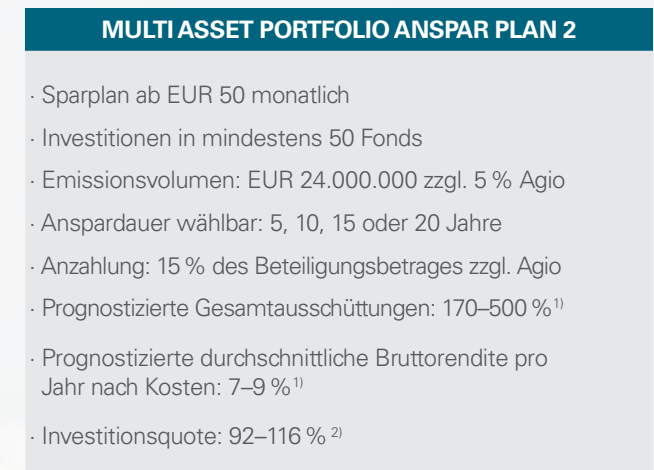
MULTI ASSET PORTFOLIO ANSPAR PLAN 2

· Sparplan ab EUR 50 monatlich

· Investitionen in mindestens 50 Fonds

· Emissionsvolumen: EUR 24.000.000 zzgl. 5 % Agio

· Anspardauer wählbar: 5, 10, 15 oder 20 Jahre

· Anzahlung: 15 % des Beteiligungsbetrages zzgl. Agio

· Prognostizierte Gesamtausschüttungen: 170–500 %$^{1)}$

· Prognostizierte durchschnittliche Bruttorendite pro Jahr nach Kosten: 7–9 %$^{1)}$

· Investitionsquote: 92–116 %$^{2)}$